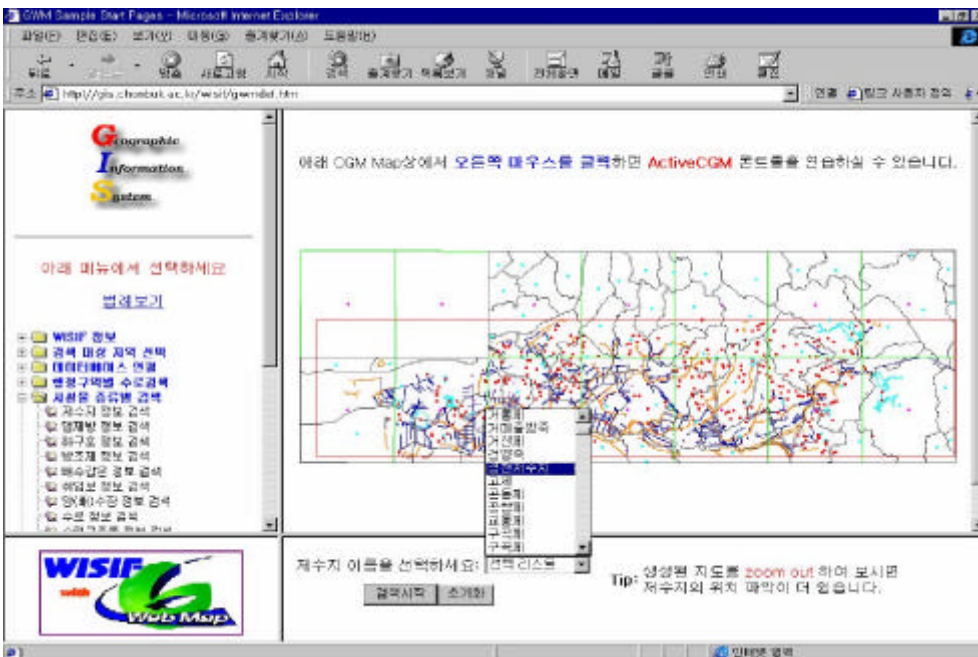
GWM Sample Start Pages - Microsoft Internet Explorer

파일(F) 편집(E) 보기(V) 이동(G) 즐겨찾기(A) 도움말(H)

뒤로 앞으로 중지 새로고침 홈 검색 즐겨찾기 작업기록 채널 전체화면 메일 글꼴 인쇄 편집

주소 http://gis.chonbuk.ac.kr/wisif/gwmlist.htm 연결 링크 사용자 정의

Geographic Information System

아래 메뉴에서 선택하세요

범례보기

WISIF 정보
검색 대상 지역 선택
데이터베이스 연결
행정구역별 수로검색
시설물 종류별 검색
저수지 정보 검색
양배수장 정보 검색
취입보 정보 검색
방조제 정보 검색
배수갑문 정보 검색
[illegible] 정보 검색
양(배)수장 정보 검색
수로 정보 검색
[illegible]

WISIF with Web Map

아래 CGM Map상에서 오른쪽 마우스를 클릭하면 ActiveCGM 콘트롤을 연습하실 수 있습니다.

거룡제
거마을방죽
거산제
건정옥
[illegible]저수지
고제
관동제
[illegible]
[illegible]
구곡제
구룡제

저수지 이름을 선택하세요: 선택 리스트

검색시작 초기화

Tip: 생성된 지도를 zoom out 하여 보시면 저수지의 위치 파악이 더 쉽습니다.

인터넷 영역